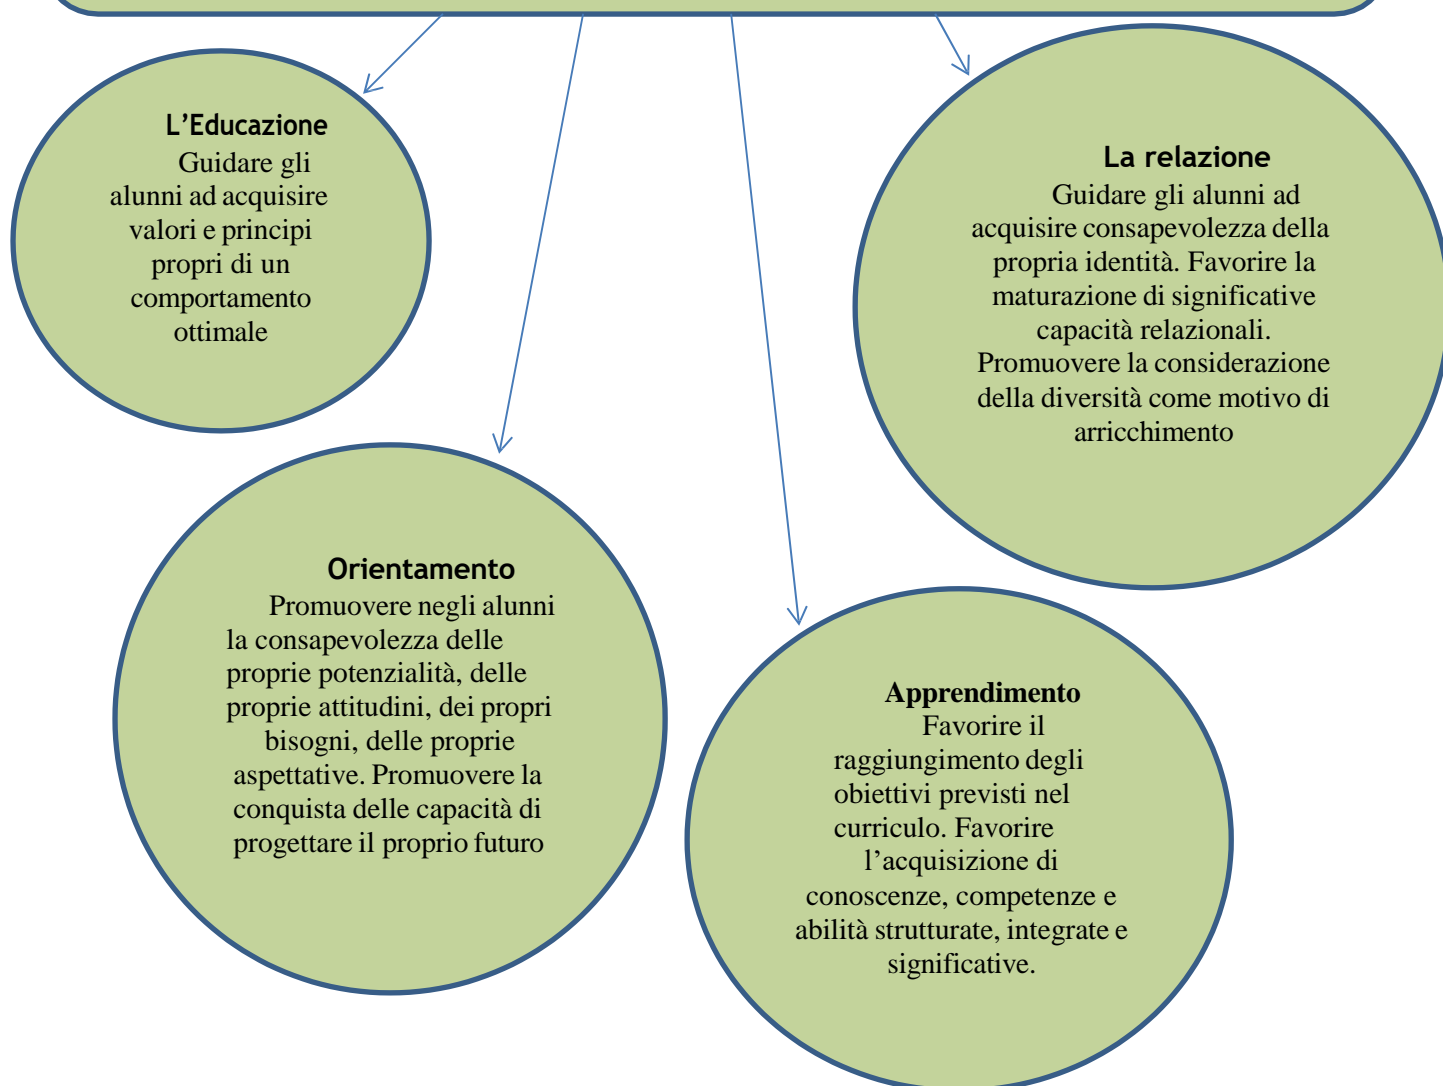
L’Educazione
Guidare gli alunni ad acquisire valori e principi propri di un comportamento ottimale

La relazione
Guidare gli alunni ad acquisire consapevolezza della propria identità. Favorire la maturazione di significative capacità relazionali. Promuovere la considerazione della diversità come motivo di arricchimento

Orientamento
Promuovere negli alunni la consapevolezza delle proprie potenzialità, delle proprie attitudini, dei propri bisogni, delle proprie aspettative. Promuovere la conquista delle capacità di progettare il proprio futuro

Apprendimento
Favorire il raggiungimento degli obiettivi previsti nel curriculo. Favorire l’acquisizione di conoscenze, competenze e abilità strutturate, integrate e significative.